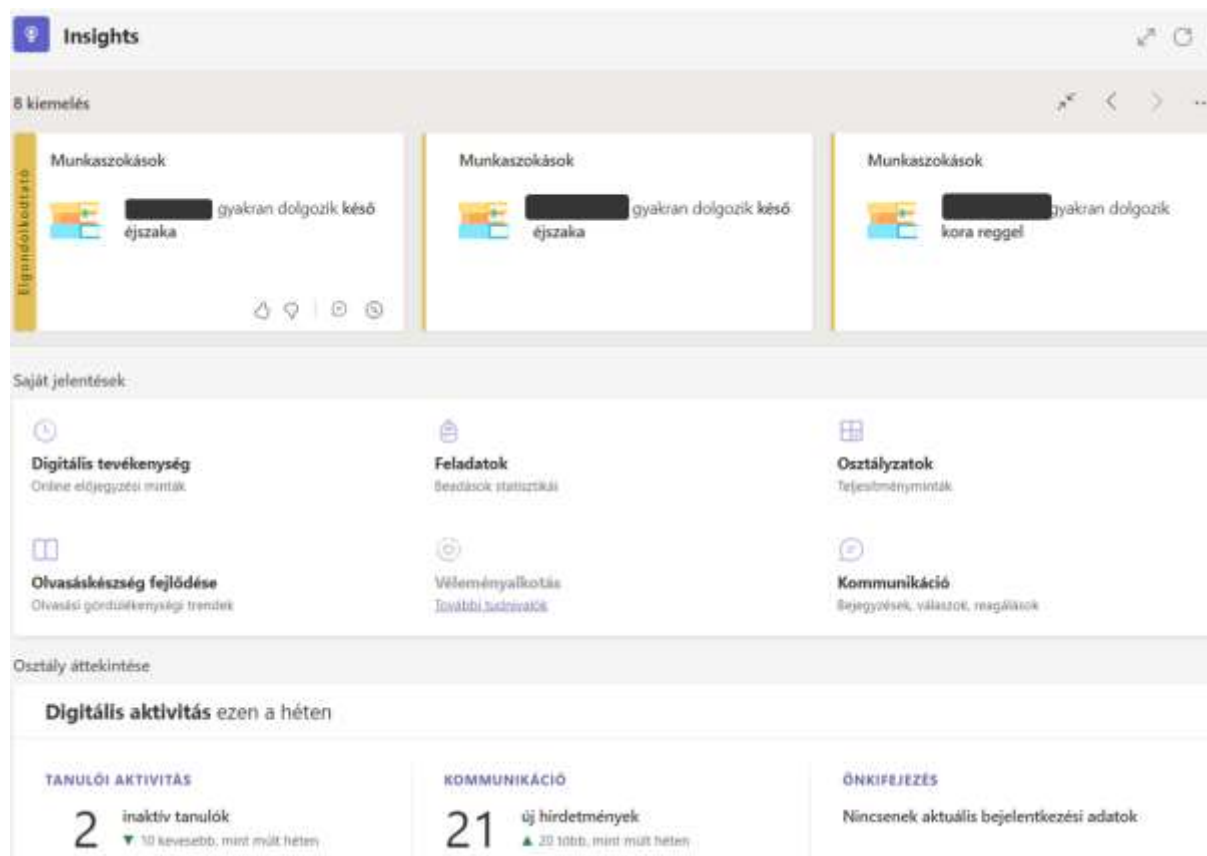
Insights

8 kiemelés

Elgondolkodtató

Munkaszokások

gyakran dolgozik késő éjszaka

Munkaszokások

gyakran dolgozik késő éjszaka

Munkaszokások

gyakran dolgozik kora reggel

Saját jelentések

Digitális tevékenység
Online előjegyzési minták

Feladatok
Beadások statisztikái

Osztályzatok
Teljesítményminták

Olvasáskészség fejlődése
Olvasási gördülékenységi trendek

Véleményalkotás
További tudnivalók

Kommunikáció
Bejegyzések, válaszok, reagálások

Osztály áttekintése

Digitális aktivitás ezen a héten

TANULÓI AKTIVITÁS
2 inaktív tanulók
▼ 10 kevesebb, mint múlt héten

KOMMUNIKÁCIÓ
21 új hirdetmények
▲ 20 több, mint múlt héten

ÖNKIFEJEZÉS
Nincsenek aktuális bejelentkezési adatok